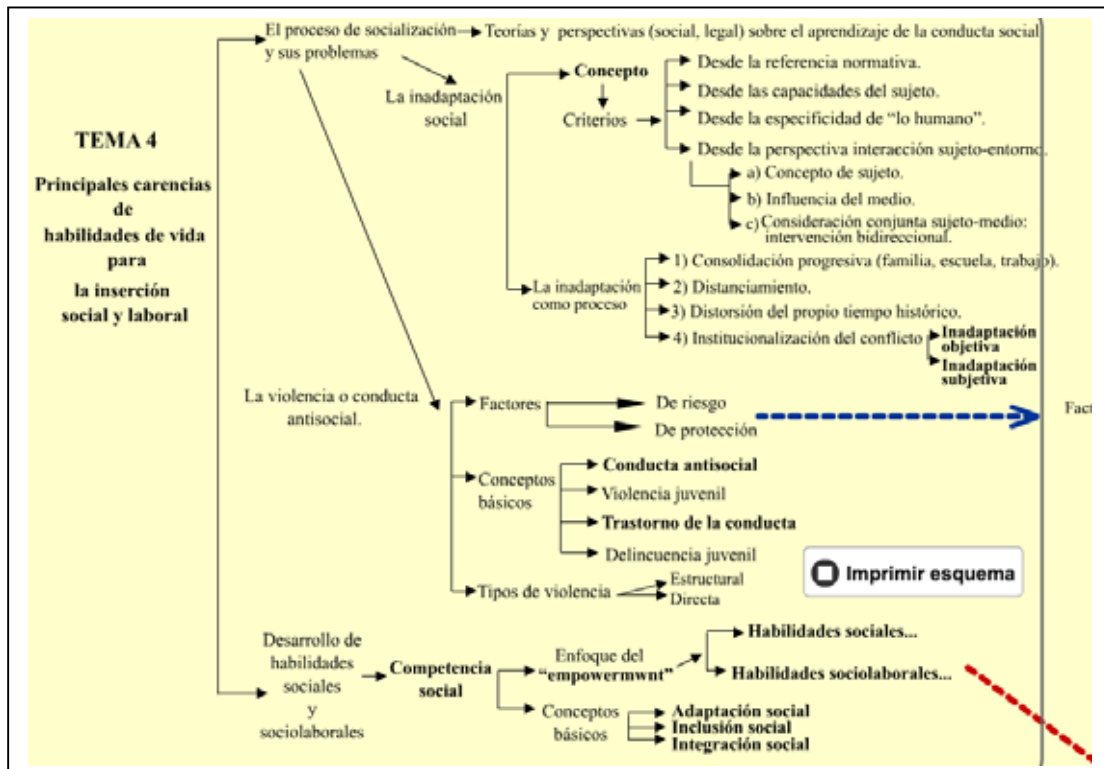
TEMA 4

Principales carencias de habilidades de vida para la inserción social y laboral

El proceso de socialización y sus problemas

Teorías y perspectivas (social, legal) sobre el aprendizaje de la conducta social

La inadaptación social

Concepto

Criterios

Desde la referencia normativa.

Desde las capacidades del sujeto.

Desde la especificidad de "lo humano".

Desde la perspectiva interacción sujeto-entorno.

a) Concepto de sujeto.

b) Influencia del medio.

c) Consideración conjunta sujeto-medio: intervención bidireccional.

La inadaptación como proceso

1) Consolidación progresiva (familia, escuela, trabajo).

2) Distanciamiento.

3) Distorsión del propio tiempo histórico.

4) Institucionalización del conflicto

Inadaptación objetiva

Inadaptación subjetiva

La violencia o conducta antisocial.

Factores

De riesgo

De protección

Fact

Conceptos básicos

Conducta antisocial

Violencia juvenil

Trastorno de la conducta

Delincuencia juvenil

Imprimir esquema

Tipos de violencia

Estructural

Directa

Desarrollo de habilidades sociales y sociolaborales

Competencia social

Enfoque del "empowermwnt"

Habilidades sociales...

Habilidades sociolaborales...

Conceptos básicos

Adaptación social

Inclusión social

Integración social